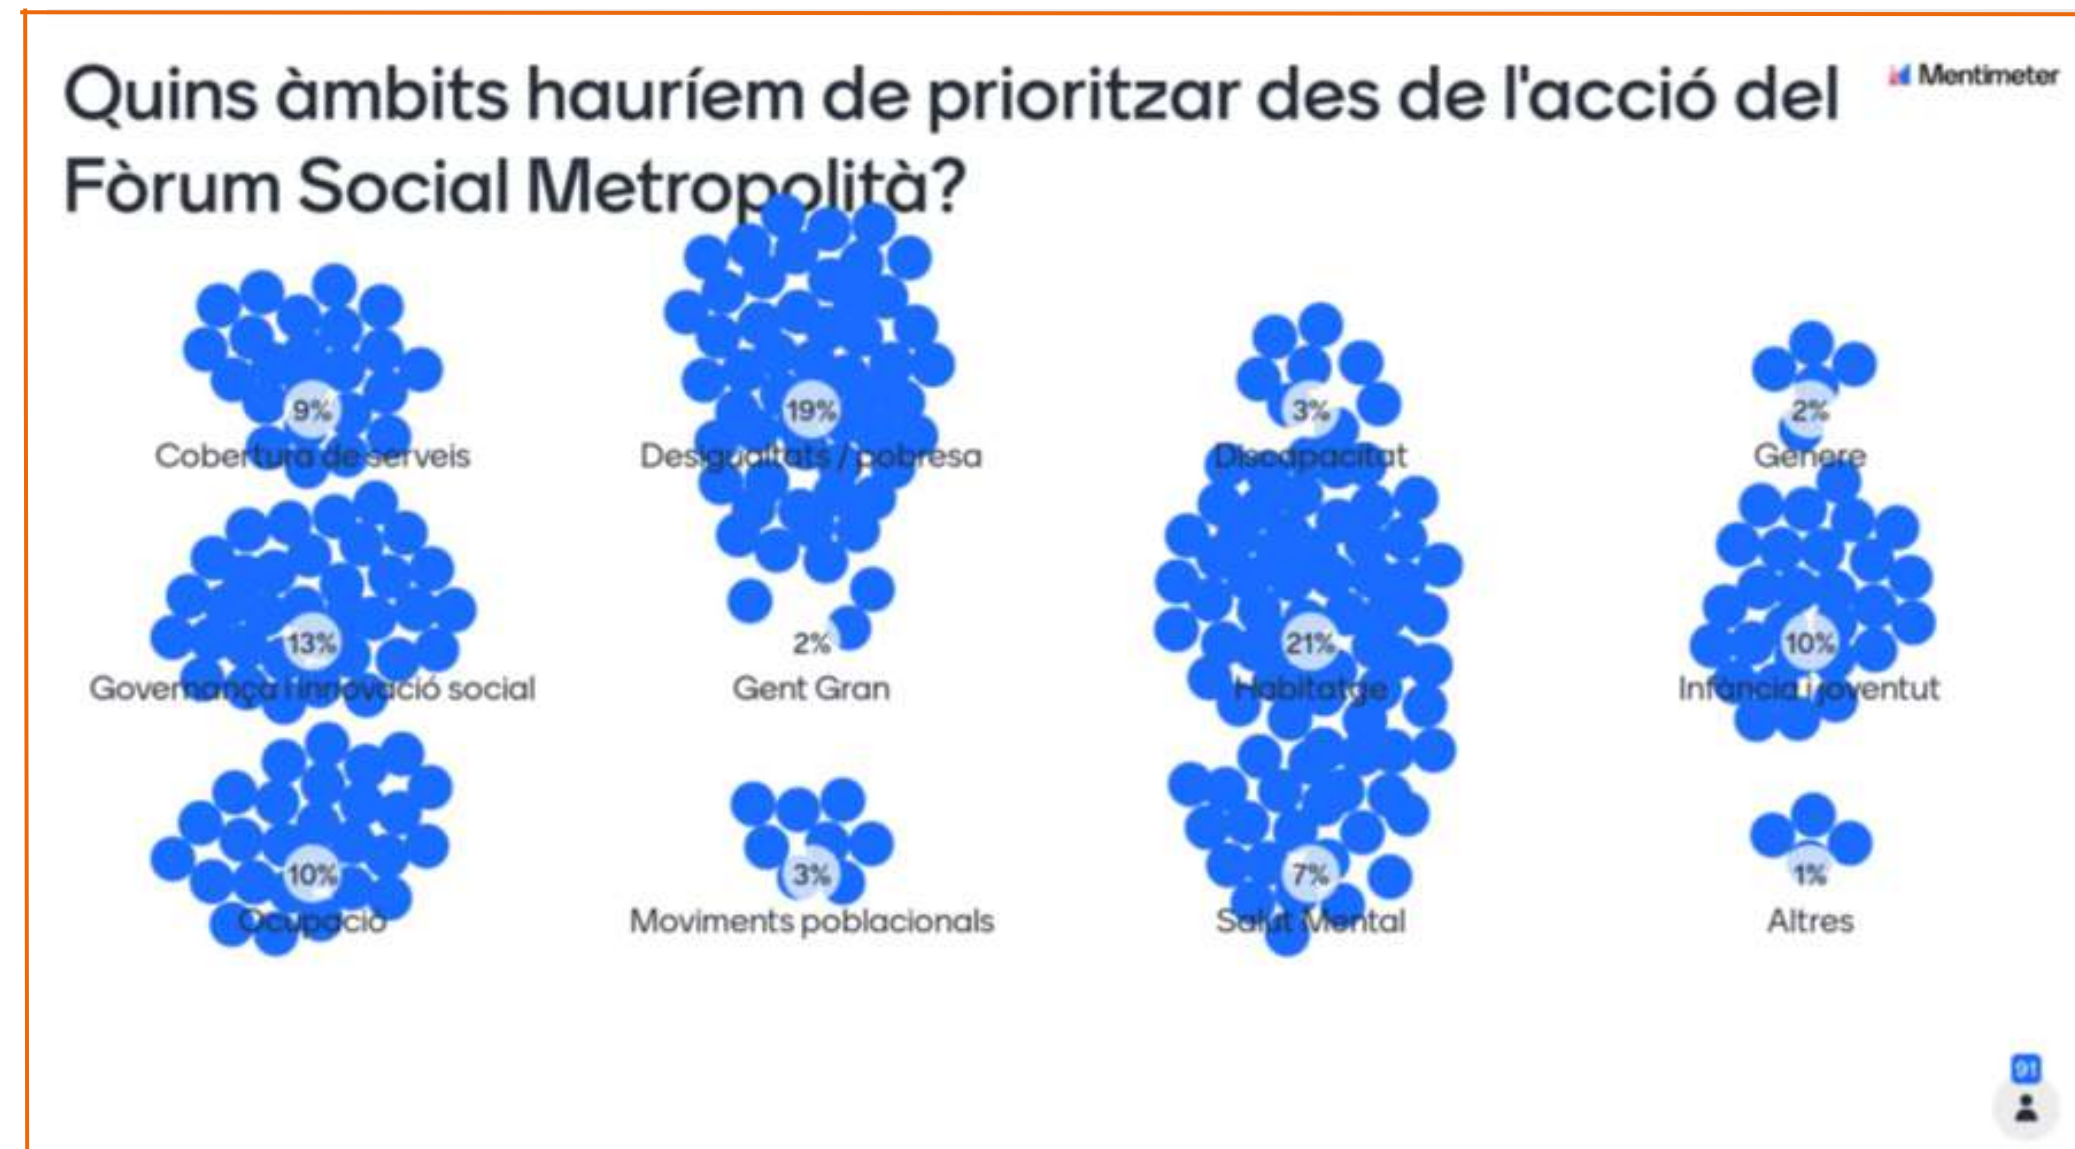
Quins àmbits hauríem de prioritzar des de l'acció del Fòrum Social Metropolità?

Mentimeter

9%
Cobertura de serveis

19%
Desigualtats / pobresa

3%
Discapacitat

2%
Gènere

13%
Governança i innovació social

2%
Gent Gran

21%
Habitatge

10%
Infància i joventut

10%
Ocupació

3%
Moviments poblacionals

7%
Salut Mental

1%
Altres

91